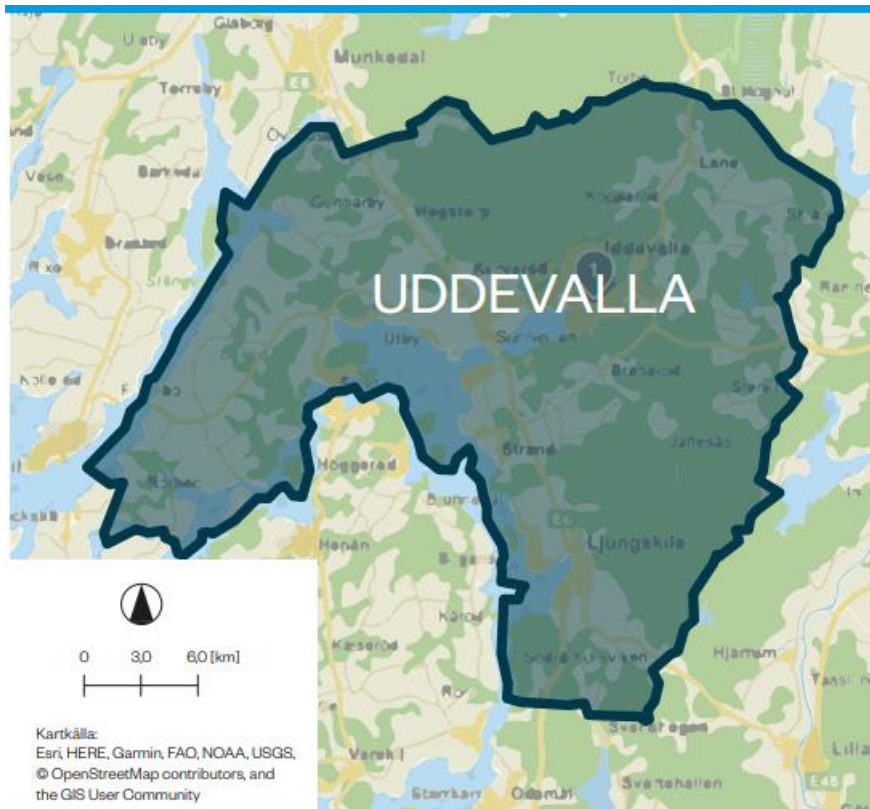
Munkedal
Torreby
Gunnarby
Högstorp
Lane
Uddevalla
Skredsvik
UDDEVALLA
Utby
Sunningen
Bratteröd
Strand
Janesäs
Höggerad
Ljungskile
Henån
Hjarnan
Varekil
Svartehallen
Lilla
Kartkälla:
Esri, HERE, Garmin, FAO, NOAA, USGS, © OpenStreetMap contributors, and the GIS User Community
0
3,0
6,0 [km]